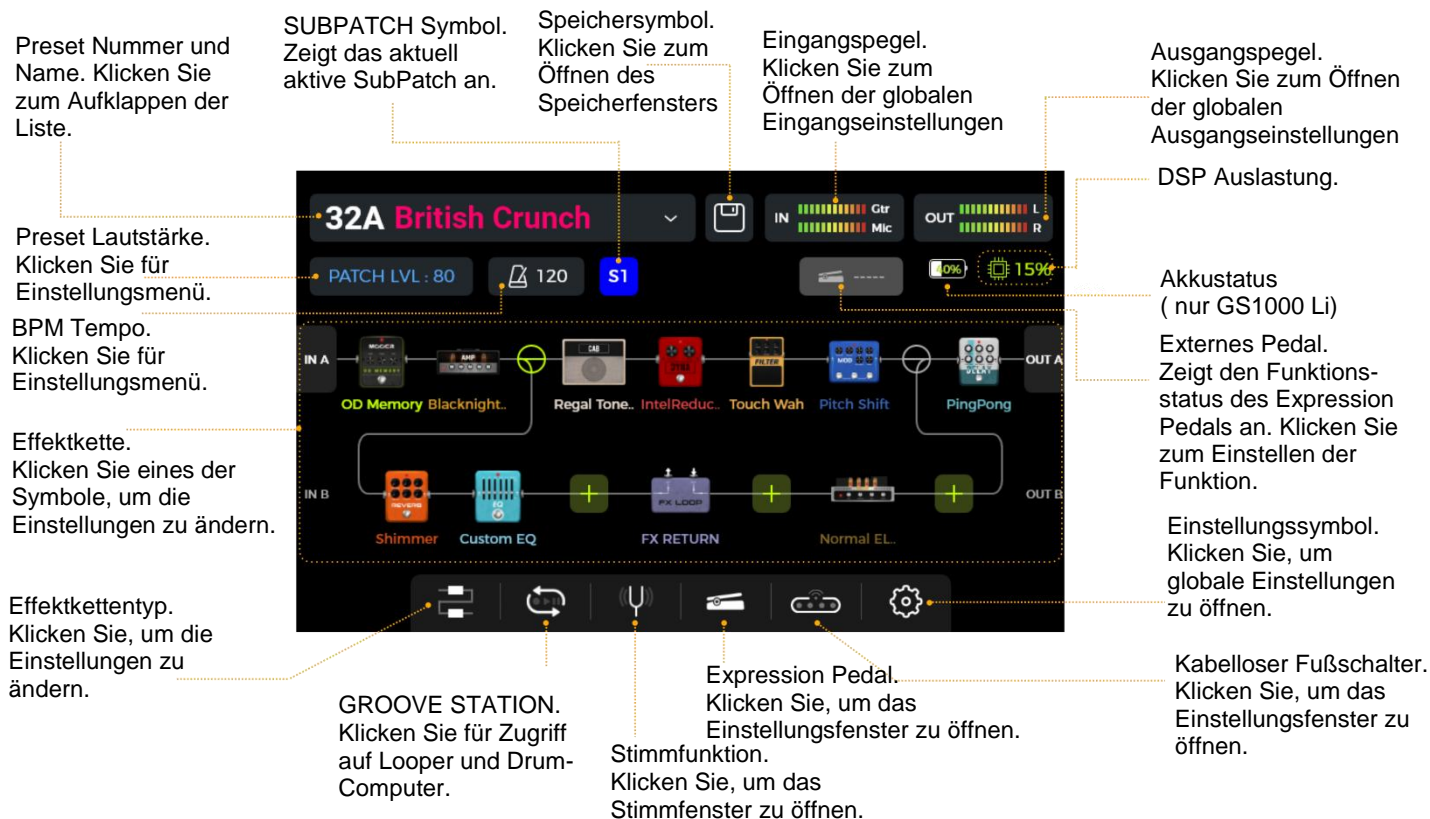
Preset Nummer und Name. Klicken Sie zum Aufklappen der Liste.

SUBPATCH Symbol. Zeigt das aktuell aktive SubPatch an.

Speichersymbol. Klicken Sie zum Öffnen des Speicherfensters

Eingangspegel. Klicken Sie zum Öffnen der globalen Eingangseinstellungen

Ausgangspegel. Klicken Sie zum Öffnen der globalen Ausgangseinstellungen

DSP Auslastung.

32A British Crunch

IN Gtr Mic

OUT L R

Preset Lautstärke. Klicken Sie für Einstellungsmenü.

PATCH LVL : 80

120

S1

-----

0%

15%

Akkustatus ( nur GS1000 Li)

BPM Tempo. Klicken Sie für Einstellungsmenü.

IN A

MOOER

OD MEMORY

AMP

CAB

FILTER

MOD

DELAY

OUT A

OD Memory Blacknight.. Regal Tone.. IntelReduc.. Touch Wah Pitch Shift PingPong

Externes Pedal. Zeigt den Funktionsstatus des Expression Pedals an. Klicken Sie zum Einstellen der Funktion.

Effektkette. Klicken Sie eines der Symbole, um die Einstellungen zu ändern.

IN B

REVERB

EQ

FX LOOP

OUT B

Shimmer Custom EQ FX RETURN Normal EL..

Einstellungssymbol. Klicken Sie, um globale Einstellungen zu öffnen.

Effektkettentyp. Klicken Sie, um die Einstellungen zu ändern.

GROOVE STATION. Klicken Sie für Zugriff auf Looper und Drum-Computer.

Expression Pedal. Klicken Sie, um das Einstellungsfenster zu öffnen.

Stimmfunktion. Klicken Sie, um das Stimmfenster zu öffnen.

Kabelloser Fußschalter. Klicken Sie, um das Einstellungsfenster zu öffnen.